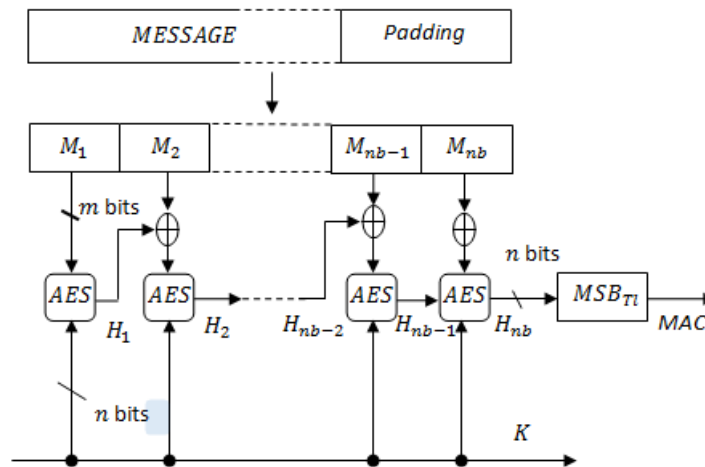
$MESSAGE$

Padding

$M_1$

$M_2$

$M_{nb-1}$

$M_{nb}$

$m$ bits

$\oplus$

$\oplus$

$\oplus$

$n$ bits

$AES$

$AES$

$AES$

$AES$

$MSB_{Tl}$

$H_1$

$H_2$

$H_{nb-2}$

$H_{nb-1}$

$H_{nb}$

$MAC$

$n$ bits

$K$